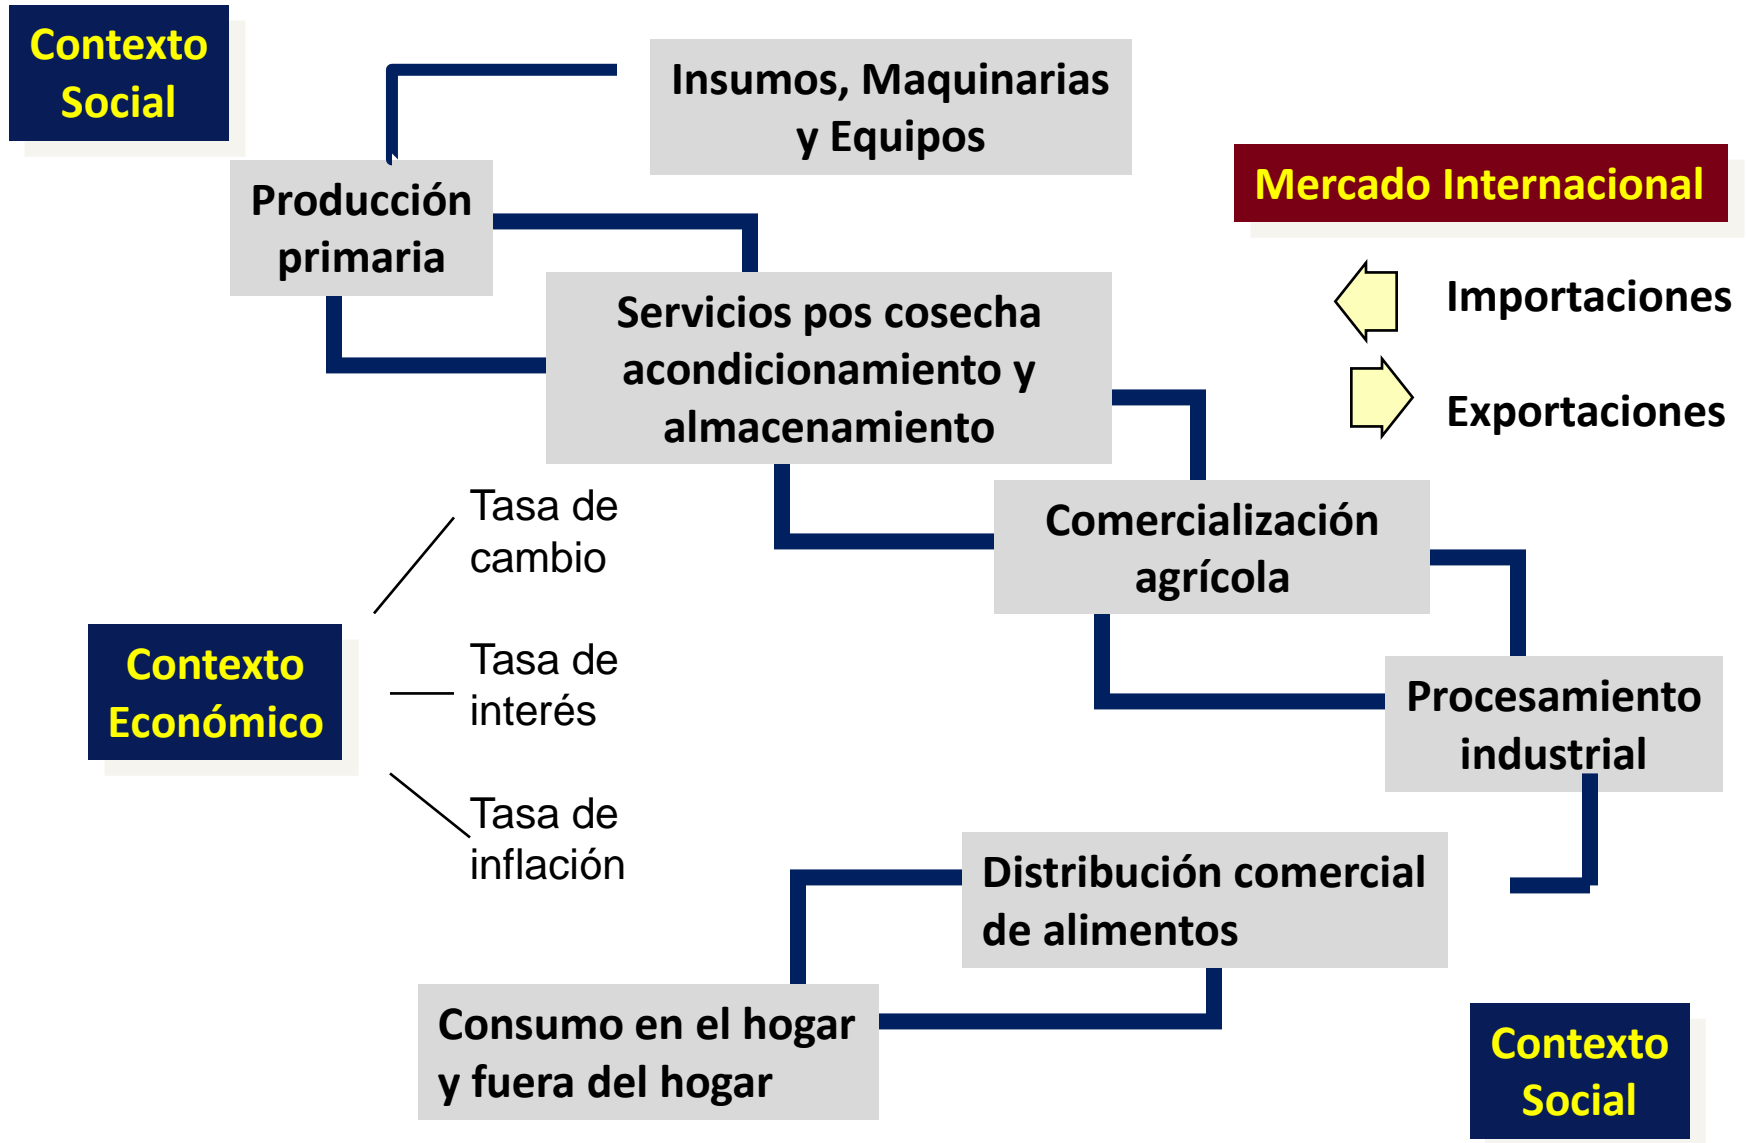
Contexto Social

Insumos, Maquinarias y Equipos

Mercado Internacional

Producción primaria

Servicios pos cosecha acondicionamiento y almacenamiento

Importaciones

Exportaciones

Tasa de cambio

Comercialización agrícola

Contexto Económico

Tasa de interés

Procesamiento industrial

Tasa de inflación

Distribución comercial de alimentos

Consumo en el hogar y fuera del hogar

Contexto Social